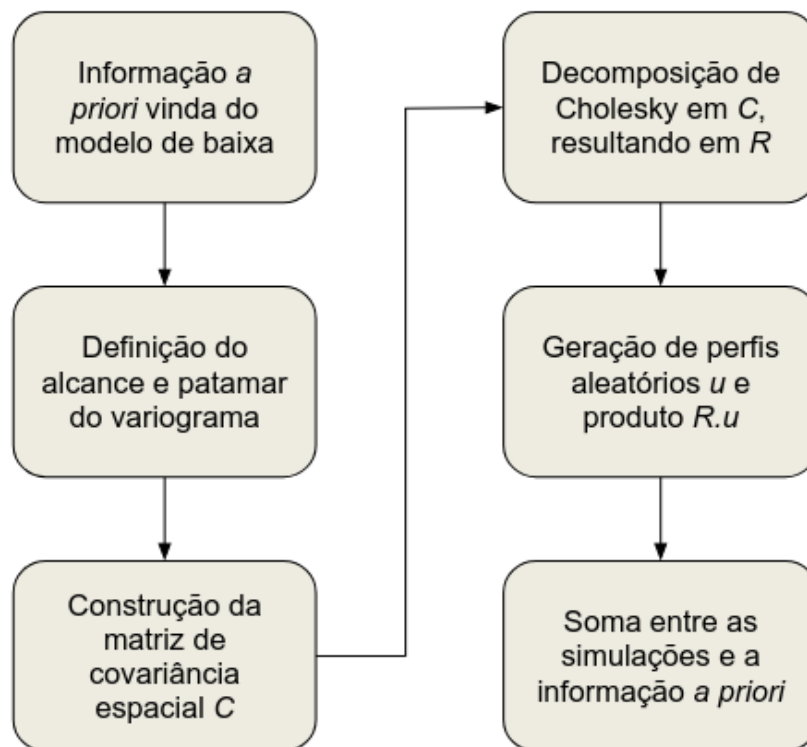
Informação a priori vinda do modelo de baixa

Definição do alcance e patamar do variograma

Construção da matriz de covariância espacial C

Decomposição de Cholesky em C, resultando em R

Geração de perfis aleatórios u e produto R.u

Soma entre as simulações e a informação a priori